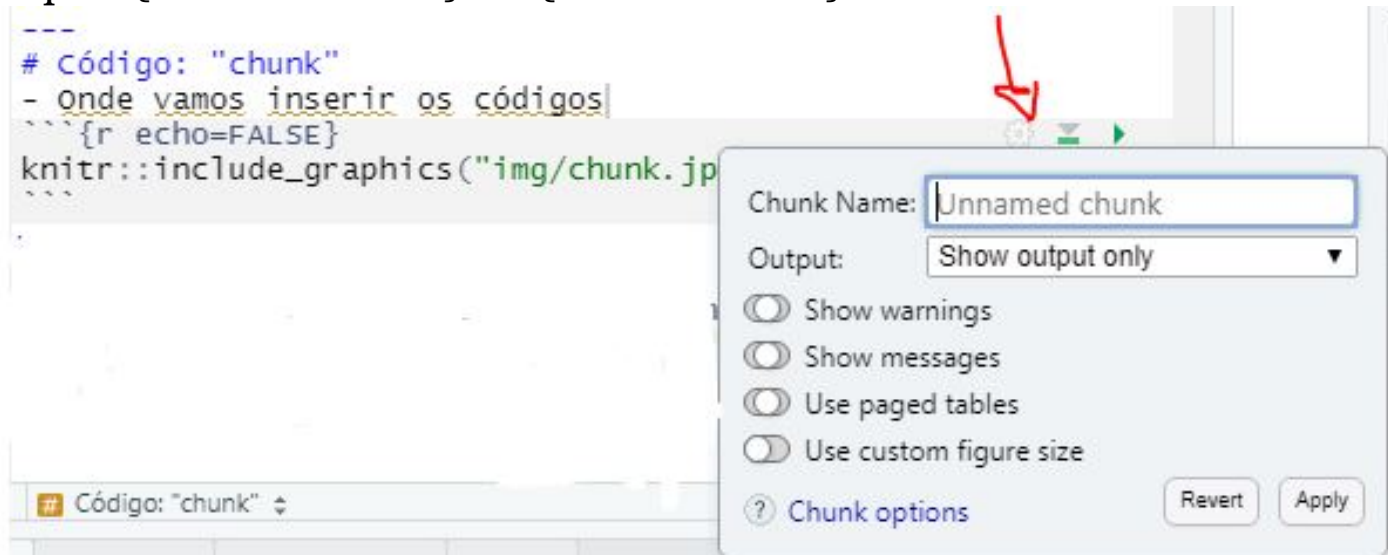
---
# Código: "chunk"
- Onde vamos inserir os códigos
```{r echo=FALSE}
knitr::include_graphics("img/chunk.jp
```

Chunk Name: Unnamed chunk
Output: Show output only
Show warnings
Show messages
Use paged tables
Use custom figure size
Chunk options
Revert
Apply

Código: "chunk"